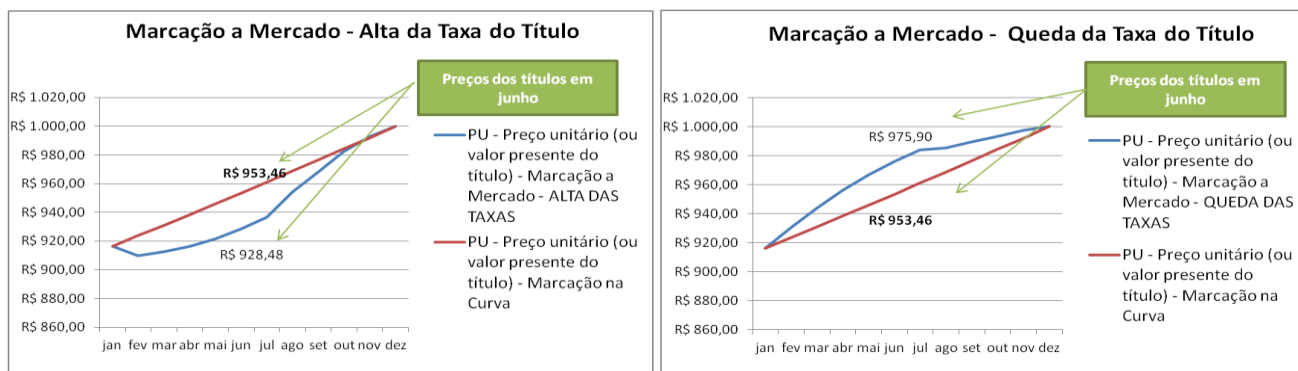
Marcação a Mercado - Alta da Taxa do Título

Preços dos títulos em junho

R$ 1.020,00
R$ 1.000,00
R$ 980,00
R$ 960,00
R$ 940,00
R$ 920,00
R$ 900,00
R$ 880,00
R$ 860,00

R$ 953,46

R$ 928,48

jan fev mar abr mai jun jul ago set out nov dez

PU - Preço unitário (ou valor presente do título) - Marcação a Mercado - ALTA DAS TAXAS

PU - Preço unitário (ou valor presente do título) - Marcação na Curva

Marcação a Mercado - Queda da Taxa do Título

Preços dos títulos em junho

R$ 1.020,00
R$ 1.000,00
R$ 980,00
R$ 960,00
R$ 940,00
R$ 920,00
R$ 900,00
R$ 880,00
R$ 860,00

R$ 975,90

R$ 953,46

jan fev mar abr mai jun jul ago set out nov dez

PU - Preço unitário (ou valor presente do título) - Marcação a Mercado - QUEDA DAS TAXAS

PU - Preço unitário (ou valor presente do título) - Marcação na Curva